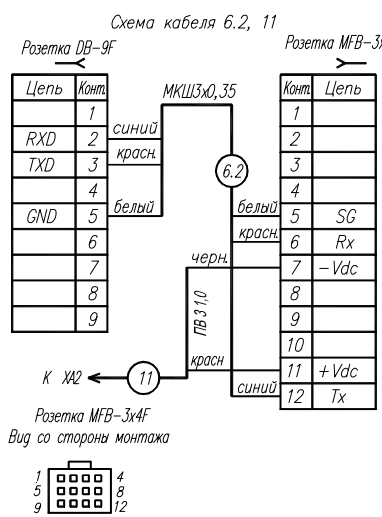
Схема кабеля 6.2, 11

Розетка DB-9F

| Цепь | Конт. |
|---|---|
|  | 1 |
| RXD | 2 |
| TXD | 3 |
|  | 4 |
| GND | 5 |
|  | 6 |
|  | 7 |
|  | 8 |
|  | 9 |

Розетка MFB-3x

| Конт. | Цепь |
|---|---|
| 1 |  |
| 2 |  |
| 3 |  |
| 4 |  |
| 5 | SG |
| 6 | Rx |
| 7 | $-Vdc$ |
| 8 |  |
| 9 |  |
| 10 |  |
| 11 | $+Vdc$ |
| 12 | Tx |

МКШ3х0,35

синий

красн.

белый

6.2

белый

красн.

черн.

ПВ3 1,0

красн

синий

К ХА2

11

Розетка MFB-3x4F
Вид со стороны монтажа

1 4
5 8
9 12